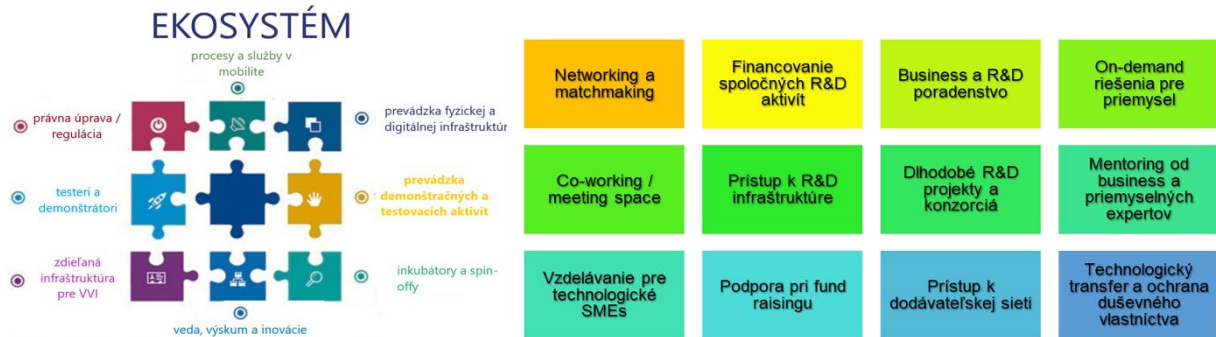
EKOSYSTÉM

procesy a služby v mobilite

právna úprava / regulácia

prevádzka fyzickej a digitálnej infraštruktúr

testeri a demonštrátori

prevádzka demonštračných a testovacích aktivít

zdieľaná infraštruktúra pre VVI

inkubátory a spin-offy

veda, výskum a inovácie

| Networking a matchmaking | Financovanie spoločných R&D aktivít | Business a R&D poradenstvo | On-demand riešenia pre priemysel |
|---|---|---|---|
| Co-working / meeting space | Prístup k R&D infraštruktúre | Dlhodobé R&D projekty a konzorciá | Mentoring od business a priemyselných expertov |
| Vzdelávanie pre technologické SMEs | Podpora pri fund raisingu | Prístup k dodávateľskej sieti | Technologický transfer a ochrana duševného vlastníctva |